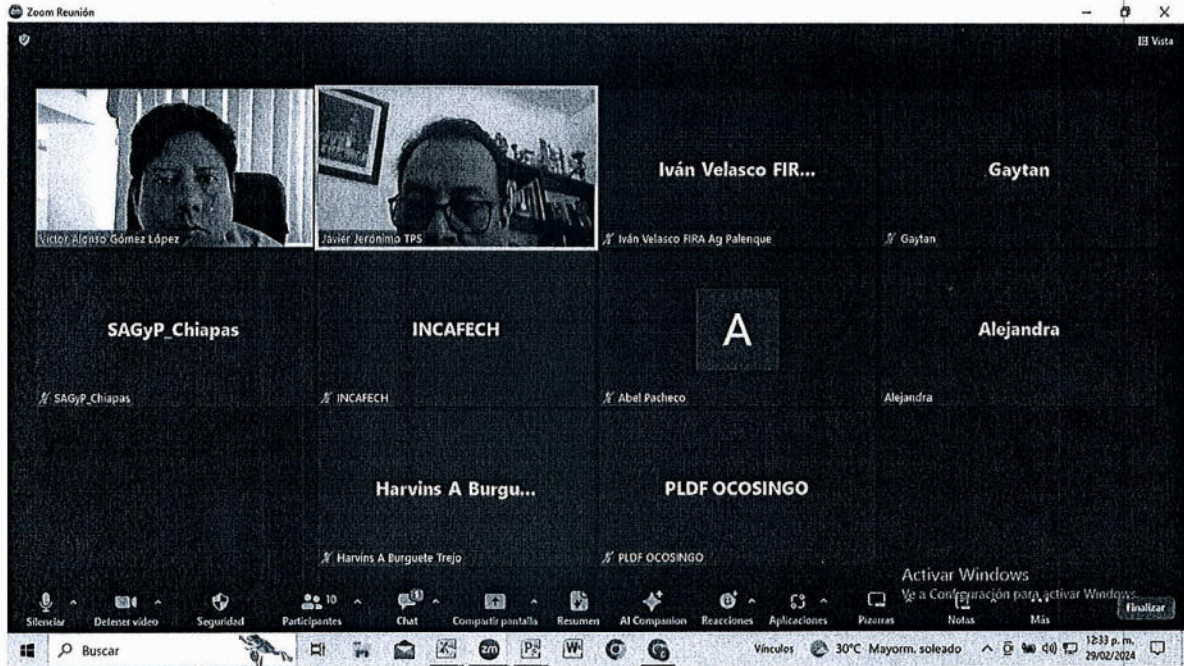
Zoom Reunión

Vista

Victor Alonso Gómez López

Javier Jerónimo TPS

Iván Velasco FIR...

Iván Velasco FIRA Ag Palenque

Gaytan

Gaytan

SAGyP_Chiapas

SAGyP_Chiapas

INCAFECH

INCAFECH

A

Abel Pacheco

Alejandra

Alejandra

Harvins A Burgu...

Harvins A Burguete Trejo

PLDF OCOSINGO

PLDF OCOSINGO

Activar Windows
Ve a Configuración para activar Windows.

Silenciar   Detener video   Seguridad   10 Participantes   Chat   Compartir pantalla   Resumen   AI Companion   Reacciones   Aplicaciones   Pizarras   Notas   Más   Finalizar

Buscar   Vínculos   30°C Mayorm. soleado   12:33 p. m. 29/02/2024